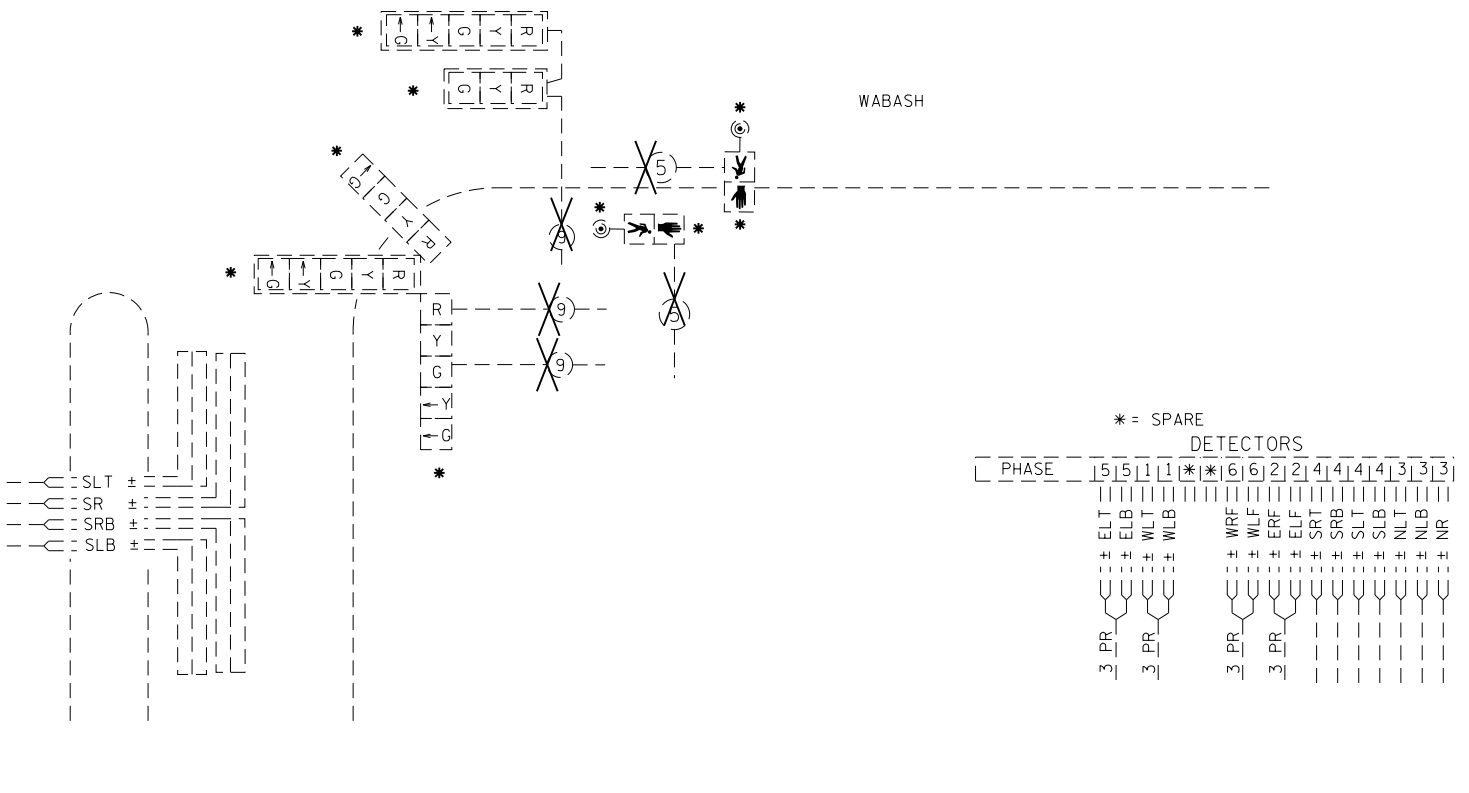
* G Y G Y R
* G Y R
WABASH
* G G Y R
5
9
* *
* G Y G Y R
*
R 9
Y
G 9
5
Y
G
*
SLT ±
SR ±
SRB ±
SLB ±
* = SPARE
DETECTORS
| PHASE | 5 | 5 | 1 | 1 | * | * | 6 | 6 | 2 | 2 | 4 | 4 | 4 | 4 | 3 | 3 | 3 |
|---|---|---|---|---|---|---|---|---|---|---|---|---|---|---|---|---|---|
| | ELT ± | ELB ± | WLT ± | WLB ± | | | WRF ± | WLF ± | ERF ± | ELF ± | SRT ± | SRB ± | SLT ± | SLB ± | NLT ± | NLB ± | NR ± |

3 PR
3 PR
3 PR
3 PR